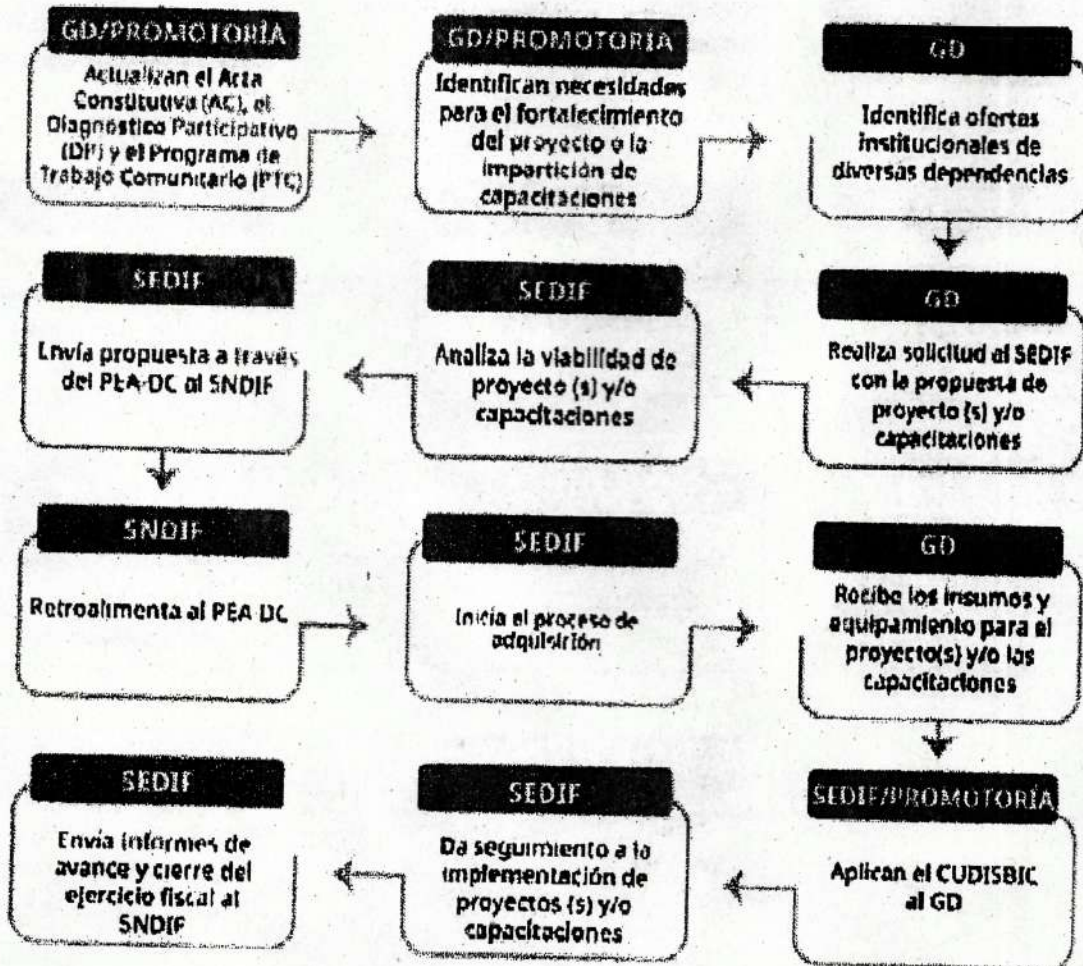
GD/PROMOTORÍA
Actualizan el Acta Constitutiva (AC), el Diagnóstico Participativo (DP) y el Programa de Trabajo Comunitario (PTC)

GD/PROMOTORÍA
Identifican necesidades para el fortalecimiento del proyecto o la impartición de capacitaciones

GD
Identifica ofertas institucionales de diversas dependencias

GD
Realiza solicitud al SEDIF con la propuesta de proyecto (s) y/o capacitaciones

SEDIF
Analiza la viabilidad de proyecto (s) y/o capacitaciones

SEDIF
Envía propuesta a través del PEA-DC al SNDIF

SNDIF
Retroalimenta al PEA-DC

SEDIF
Inicia el proceso de adquisición

GD
Recibe los insumos y equipamiento para el proyecto(s) y/o las capacitaciones

SEDIF/PROMOTORÍA
Aplican el CUDISBIC al GD

SEDIF
Da seguimiento a la implementación de proyectos (s) y/o capacitaciones

SEDIF
Envía informes de avance y cierre del ejercicio fiscal al SNDIF